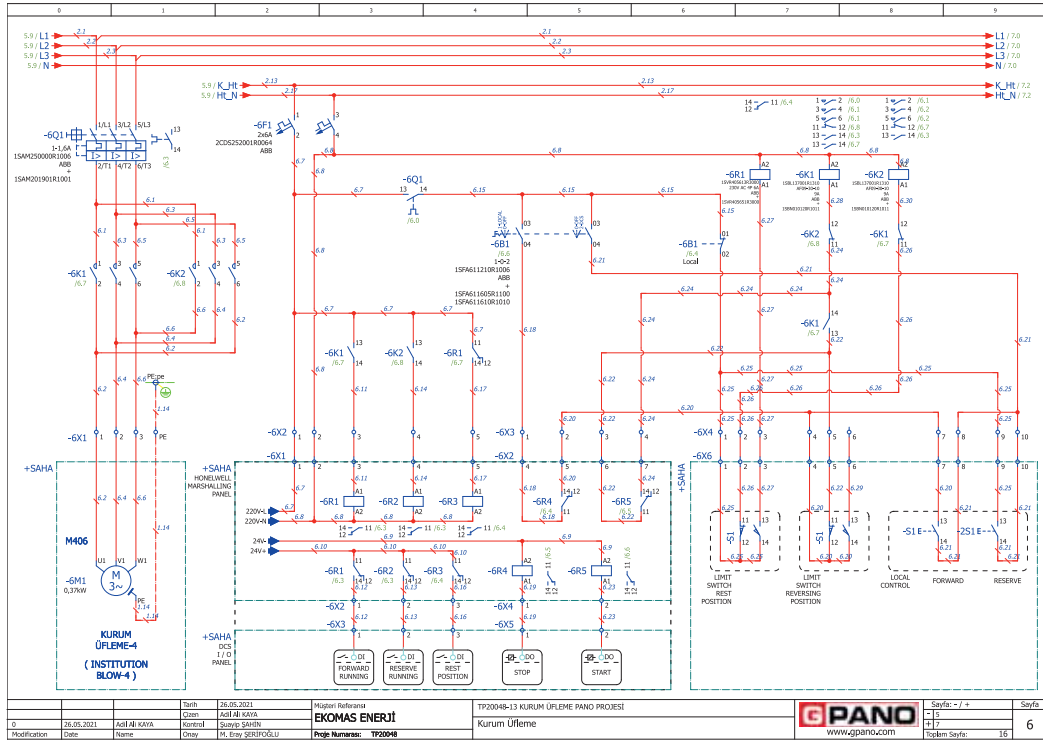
0 1 2 3 4 5 6 7 8 9

5.9 / L1
5.9 / L2
5.9 / L3
5.9 / N
L1 / 7.0
L2 / 7.0
L3 / 7.0
N / 7.0

5.9 / K_Ht
5.9 / Ht_N
K_Ht / 7.2
Ht_N / 7.2

-6Q1
1-1,6A
1SAM250000R1006
ABB
+
1SAM201901R1001

-6F1
2x6A
2CDS252001R0064
ABB

-6Q1
/6.8

-6B1
/6.6
1-0-2
1SFA611210R1006
ABB
+
1SFA611605R1100
1SFA611610R1010

-6B1
/6.4
Local

-6R1
-6K1
-6K2

-6K1 /6.7
-6K2 /6.8
-6K1 /6.7
-6K2 /6.8
-6R1 /6.7

-6X1
-6X2
-6X3
-6X4
-6X6

+SAHA
+SAHA
HONELWELL MARSHALLING PANEL
+SAHA

M406
-6M1
0,37kW
3~
KURUM ÜFLEME-4
( INSTITUTION BLOW-4 )

220V-L
220V-N
24V-
24V+

-6R1
-6R2
-6R3
-6R4
-6R5

+SAHA
DCS I / O PANEL

DI FORWARD RUNNING
DI RESERVE RUNNING
DI REST POSITION
DO STOP
DO START

-S1
LIMIT SWITCH REST POSITION
-S1
LIMIT SWITCH REVERSING POSITION
-S1
LOCAL CONTROL
-2S1
FORWARD
RESERVE

| | | | Tarih | 26.05.2021 | Müşteri Referansı | TP20048-13 KURUM ÜFLEME PANO PROJESİ | | Sayfa: - / + | Sayfa |
|---|---|---|---|---|---|---|---|---|---|
| | | | Çizen | Adil Ali KAYA | EKOMAS ENERJİ | | | - 5 | |
| 0 | 26.05.2021 | Adil Ali KAYA | Kontrol | Şuayip ŞAHİN | | Kurum Üfleme | PANO www.gpano.com | + 7 | 6 |
| Modification | Date | Name | Onay | M. Enver ŞERİFOĞLU | Proje Numarası: TP20048 | | | Toplam Sayfa: 16 | |